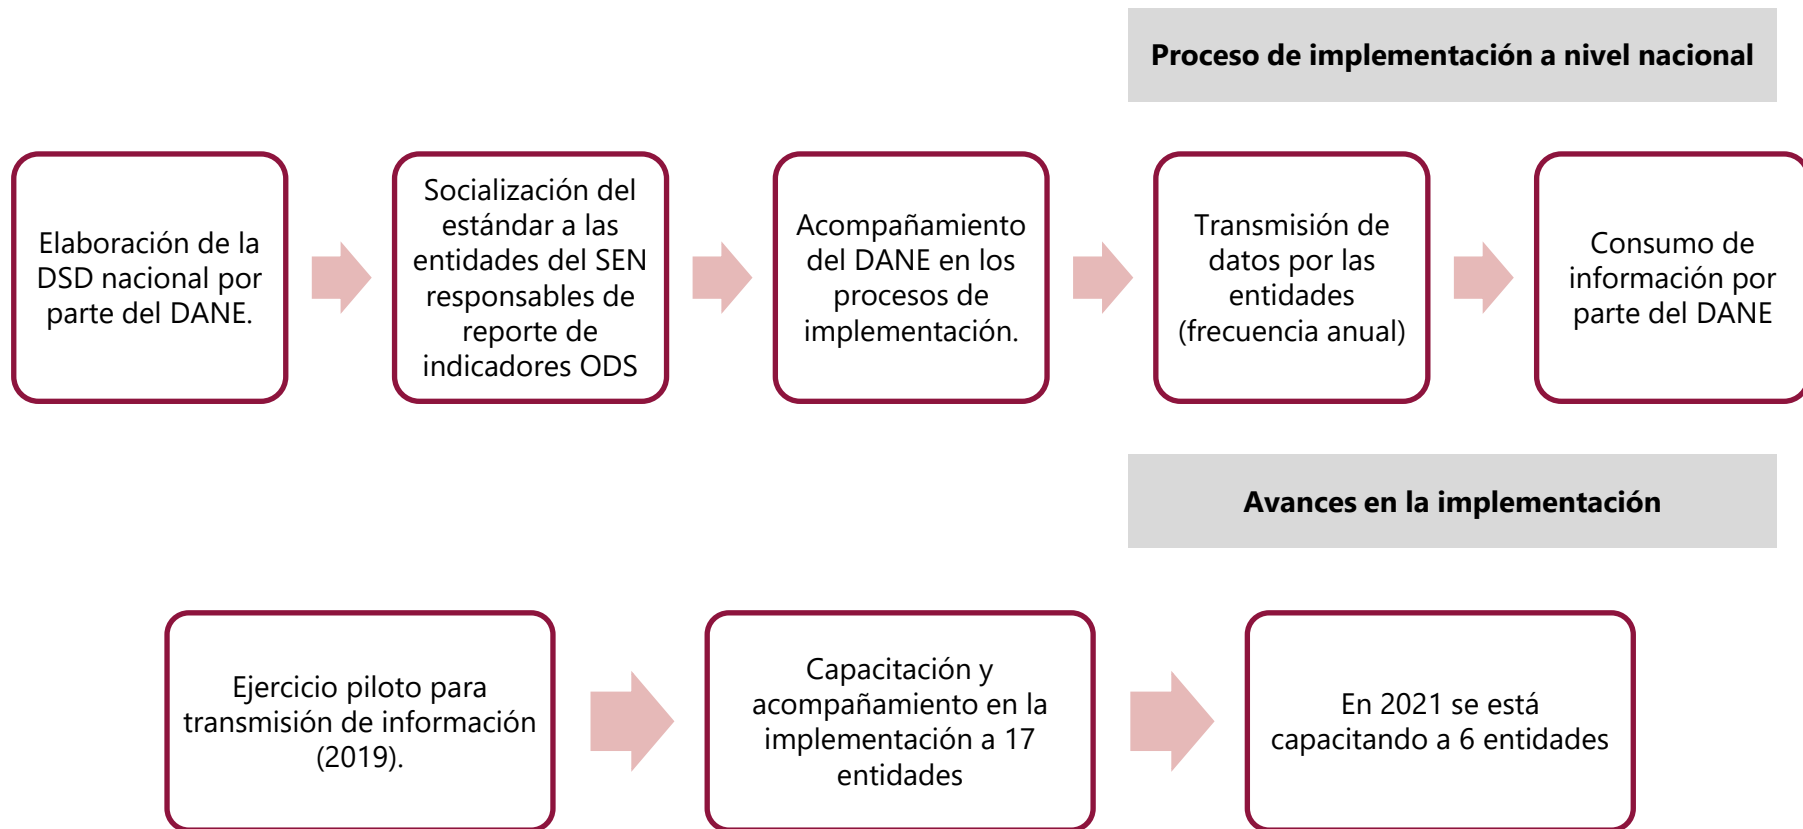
Proceso de implementación a nivel nacional

Elaboración de la DSD nacional por parte del DANE.

Socialización del estándar a las entidades del SEN responsables de reporte de indicadores ODS

Acompañamiento del DANE en los procesos de implementación.

Transmisión de datos por las entidades (frecuencia anual)

Consumo de información por parte del DANE

Avances en la implementación

Ejercicio piloto para transmisión de información (2019).

Capacitación y acompañamiento en la implementación a 17 entidades

En 2021 se está capacitando a 6 entidades